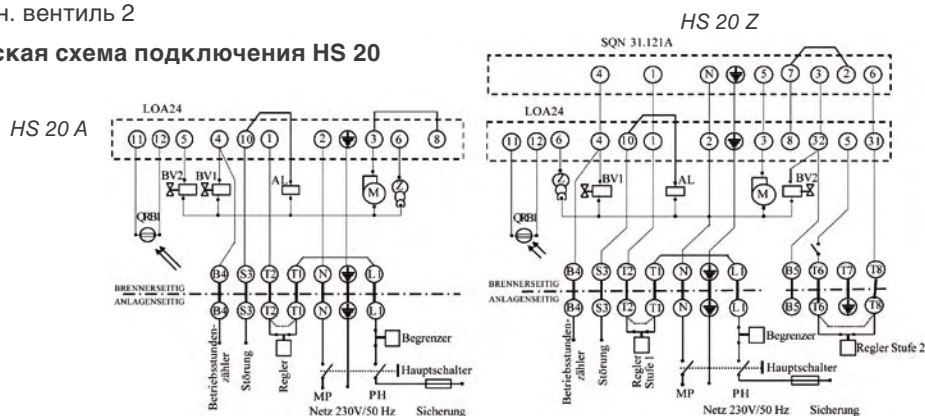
н. вентиль 2

ская схема подключения HS 20

HS 20 Z

SQN 31.121A

4 1 N 5 7 3 2 6

LOA24

HS 20 A

LOA24

11 12 5 4 10 1 2 3 6 8

11 12 6 4 10 1 2 3 8 32 5 31

BV2 BV1 AL M

BV1 AL M BV2

QRB1

QRB1

B4 S3 T2 T1 N L1

B4 S3 T2 T1 N L1 B5 T6 T7 T8

BRENNERSEITIG
ANLAGENSEITIG

BRENNERSEITIG
ANLAGENSEITIG

B4 S3 T2 T1 N L1

B4 S3 T2 T1 N L1 B5 T6 T8

Betriebsstundenzähler

Störung

Regler

Begrenzer

Hauptschalter

MP

PH

Netz 230V/50 Hz

Sicherung

Betriebsstundenzähler

Störung

Regler Stufe 1

Begrenzer

Regler Stufe 2

Hauptschalter

MP

PH

Netz 230V/50 Hz

Sicherung